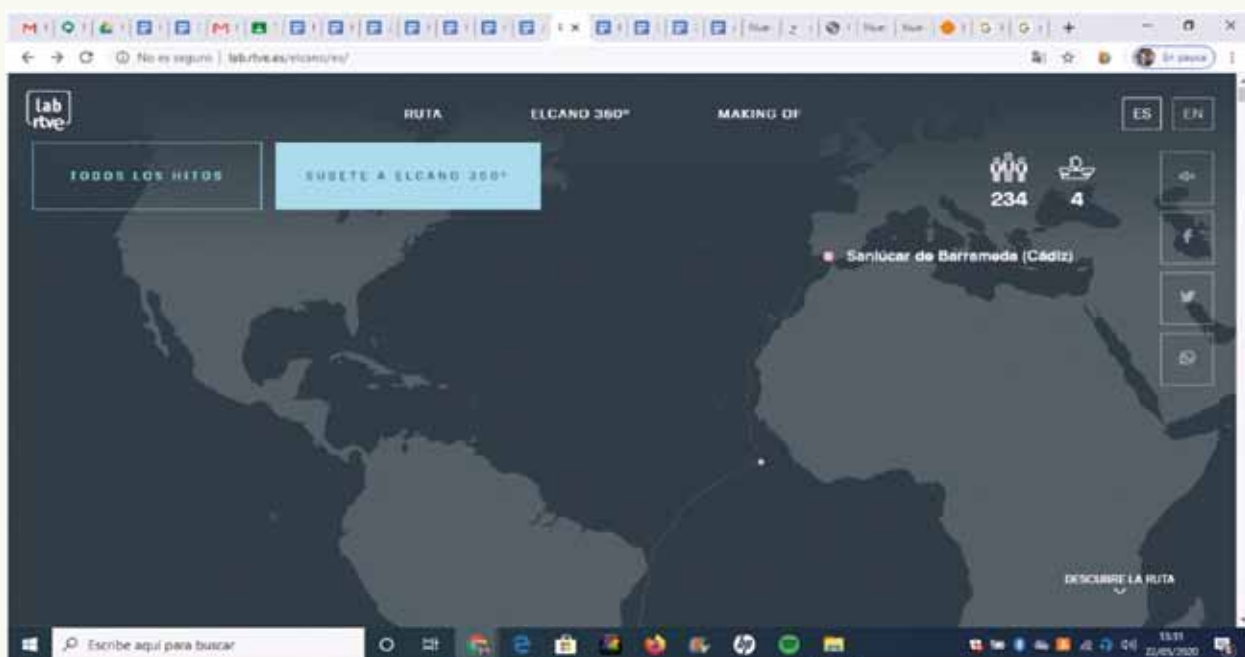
No es seguro | lab.rtve.es/elcano/es/

lab rtve

RUTA

ELCANO 360°

MAKING OF

ES

EN

TODOS LOS HITOS

SÚBETE A ELCANO 360°

234

4

Sanlúcar de Barrameda (Cádiz)

DESCUBRE LA RUTA

Escribe aquí para buscar

13:11
22/05/2020